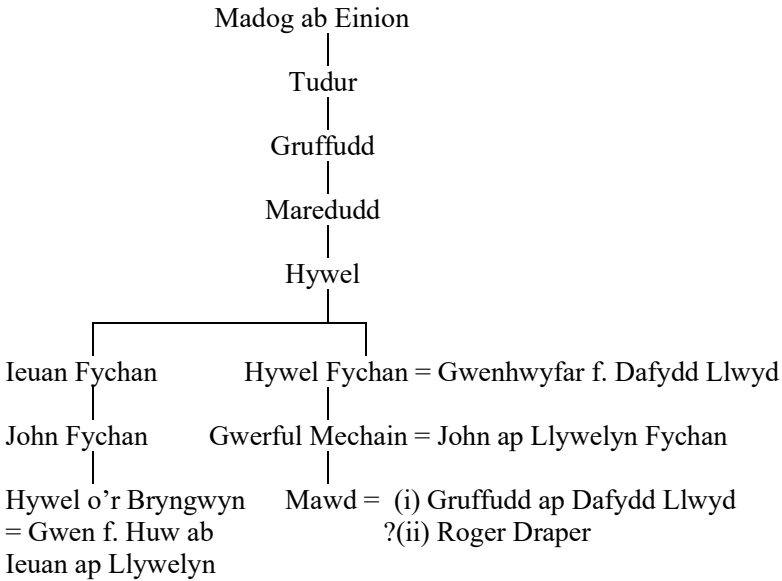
Madog ab Einion

Tudur

Gruffudd

Maredudd

Hywel

Ieuan Fychan

John Fychan

Hywel o'r Bryngwyn = Gwen f. Huw ab Ieuan ap Llywelyn

Hywel Fychan = Gwenhwyfar f. Dafydd Llwyd

Gwerful Mechain = John ap Llywelyn Fychan

Mawd = (i) Gruffudd ap Dafydd Llwyd ?(ii) Roger Draper